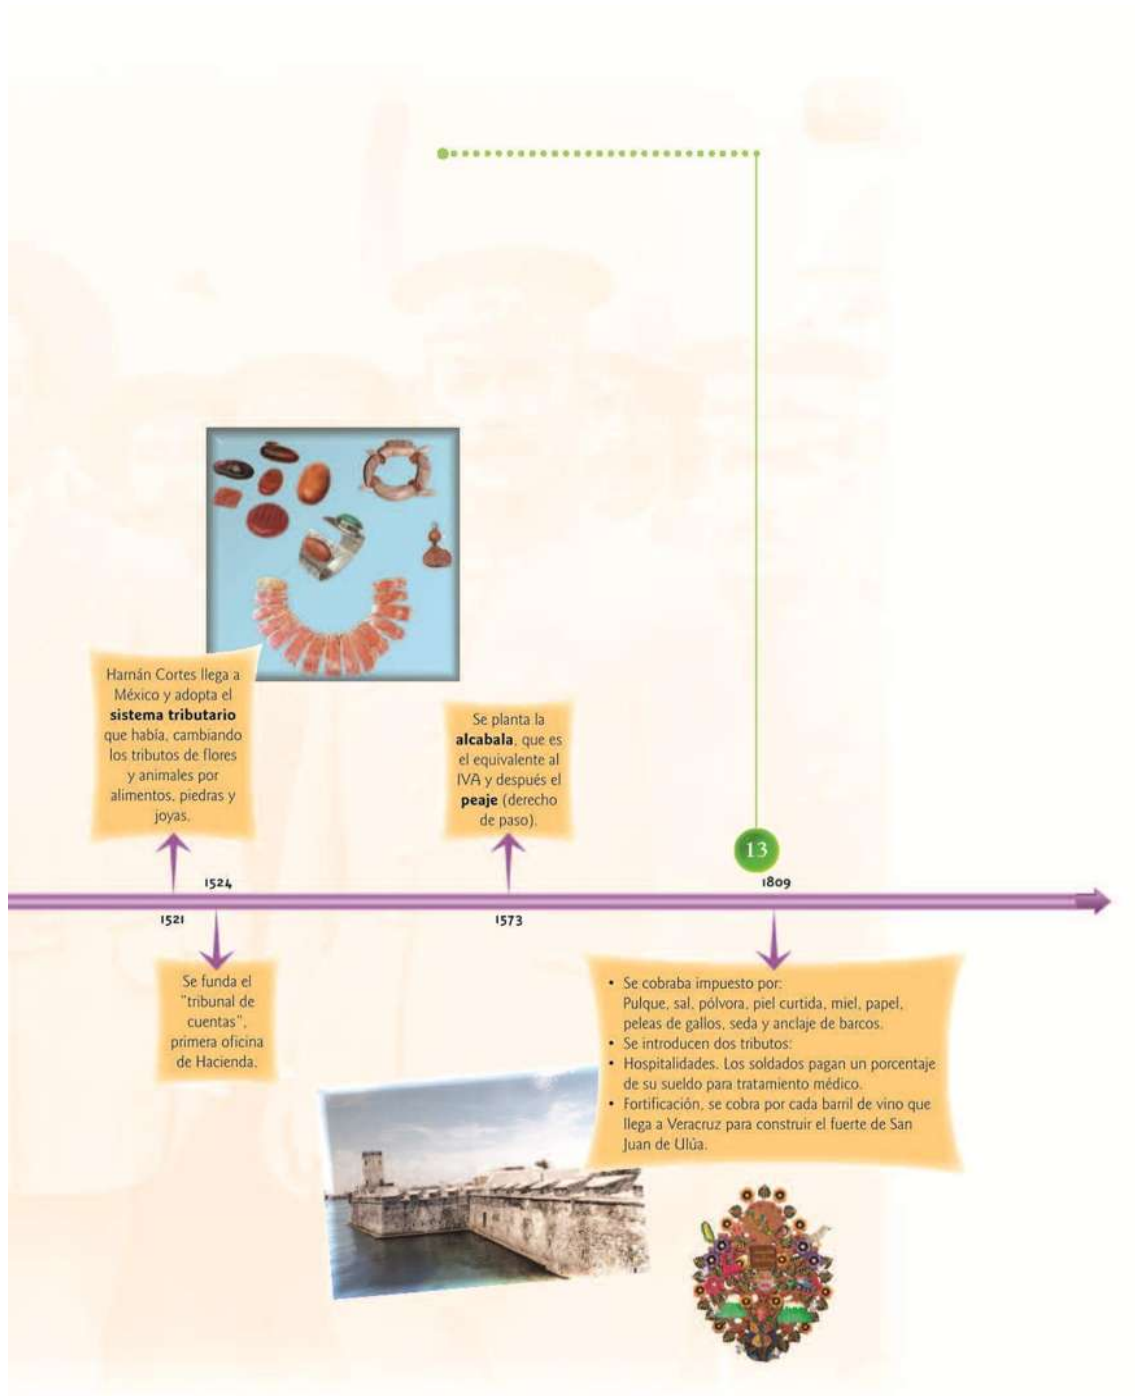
Harnán Cortes llega a México y adopta el **sistema tributario** que había, cambiando los tributos de flores y animales por alimentos, piedras y joyas.

Se planta la **alcabala**, que es el equivalente al IVA y después el **peaje** (derecho de paso).

13

1524

1809

1521

1573

Se funda el "tribunal de cuentas", primera oficina de Hacienda.

• Se cobraba impuesto por:
Pulque, sal, pólvora, piel curtida, miel, papel, peleas de gallos, seda y anclaje de barcos.
• Se introducen dos tributos:
• Hospitalidades. Los soldados pagan un porcentaje de su sueldo para tratamiento médico.
• Fortificación, se cobra por cada barril de vino que llega a Veracruz para construir el fuerte de San Juan de Ulúa.